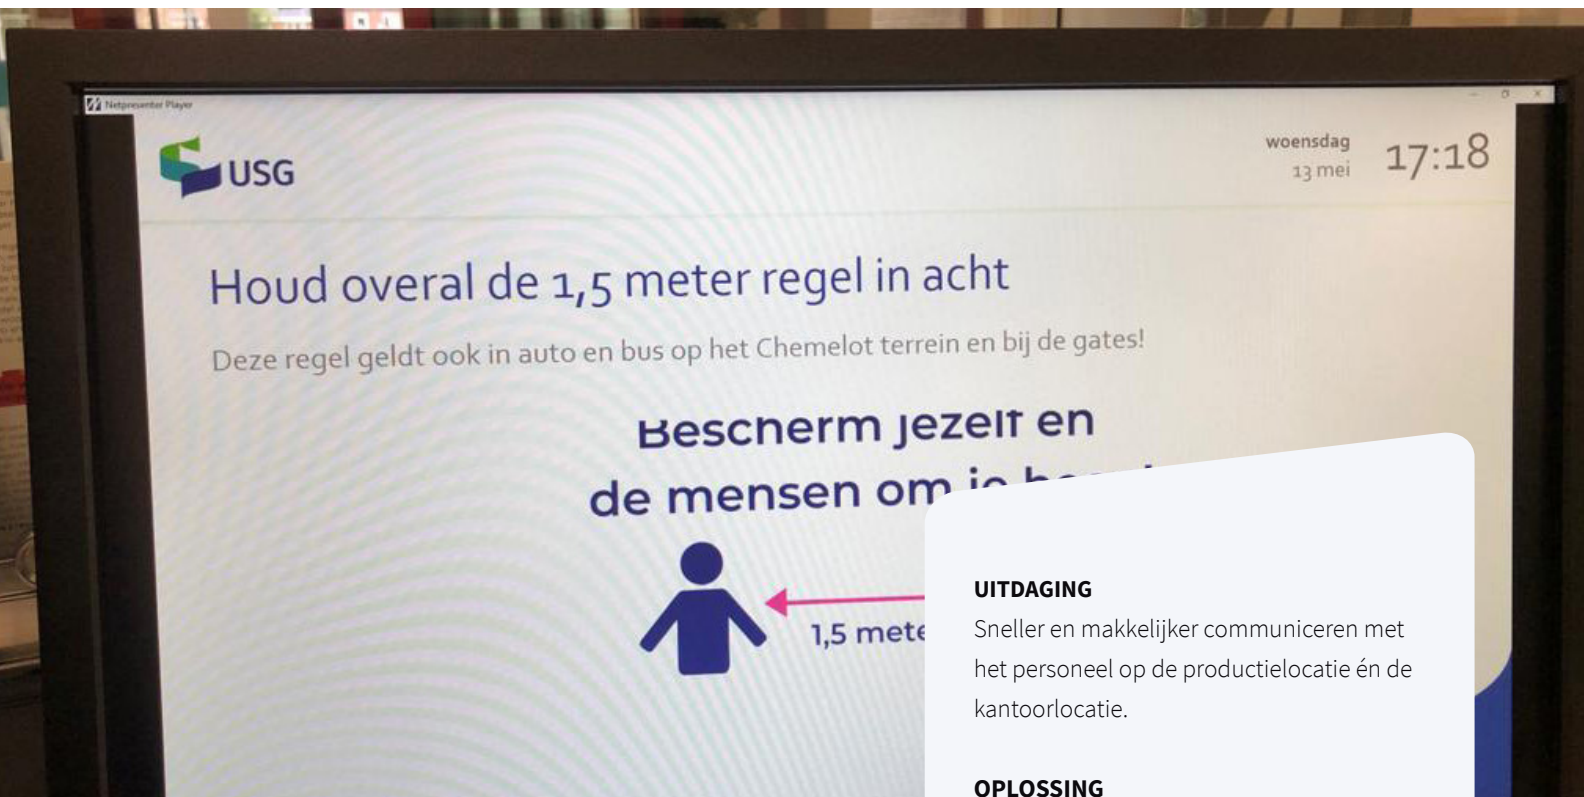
Netpresenter Player

USG

woensdag
13 mei
17:18

Houd overal de 1,5 meter regel in acht

Deze regel geldt ook in auto en bus op het Chemelot terrein en bij de gates!

Bescherm jezelf en
de mensen om je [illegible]

1,5 mete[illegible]

UITDAGING
Sneller en makkelijker communiceren met het personeel op de productielocatie én de kantoorlocatie.

OPLOSSING